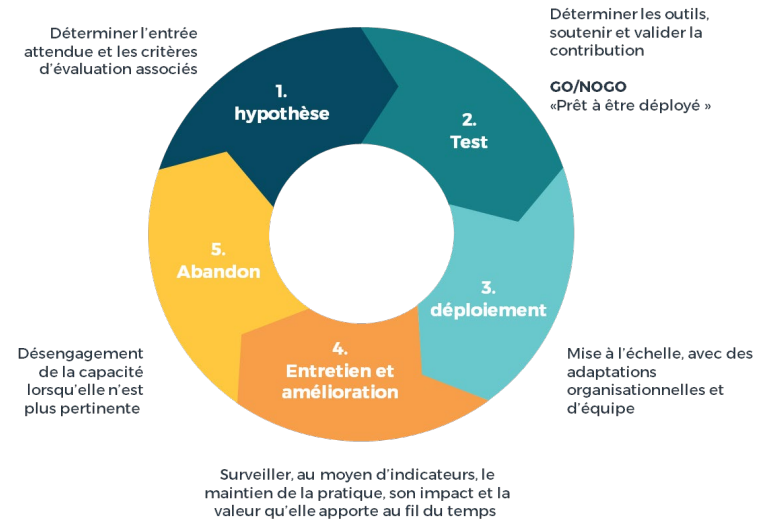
Déterminer l'entrée attendue et les critères d'évaluation associés

1. hypothèse

Déterminer les outils, soutenir et valider la contribution

GO/NOGO
«Prêt à être déployé »

2. Test

5. Abandon

3. déploiement

Désengagement de la capacité lorsqu'elle n'est plus pertinente

4. Entretien et amélioration

Mise à l'échelle, avec des adaptations organisationnelles et d'équipe

Surveiller, au moyen d'indicateurs, le maintien de la pratique, son impact et la valeur qu'elle apporte au fil du temps